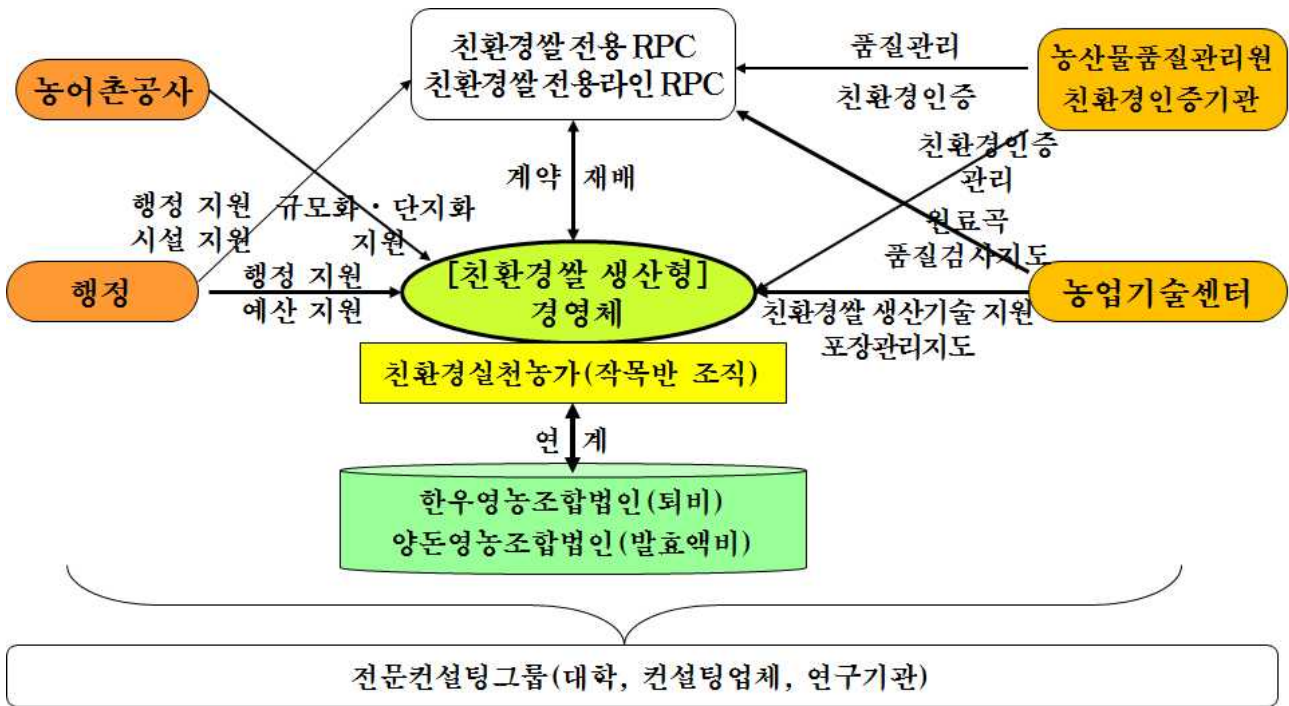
친환경쌀전용 RPC
친환경쌀전용라인 RPC

농어촌공사

품질관리

농산물품질관리원
친환경인증기관

친환경인증

친환경인증
관리

계약 재배

행정 지원
시설 지원

규모화 · 단지화
지원

원료곡
품질검사지도

행정

행정 지원
예산 지원

[친환경쌀 생산형]
경영체

농업기술센터

친환경쌀 생산기술 지원
포장관리지도

친환경실천농가(작목반 조직)

연 계

한우영농조합법인(퇴비)
양돈영농조합법인(발효액비)

전문컨설팅그룹(대학, 컨설팅업체, 연구기관)